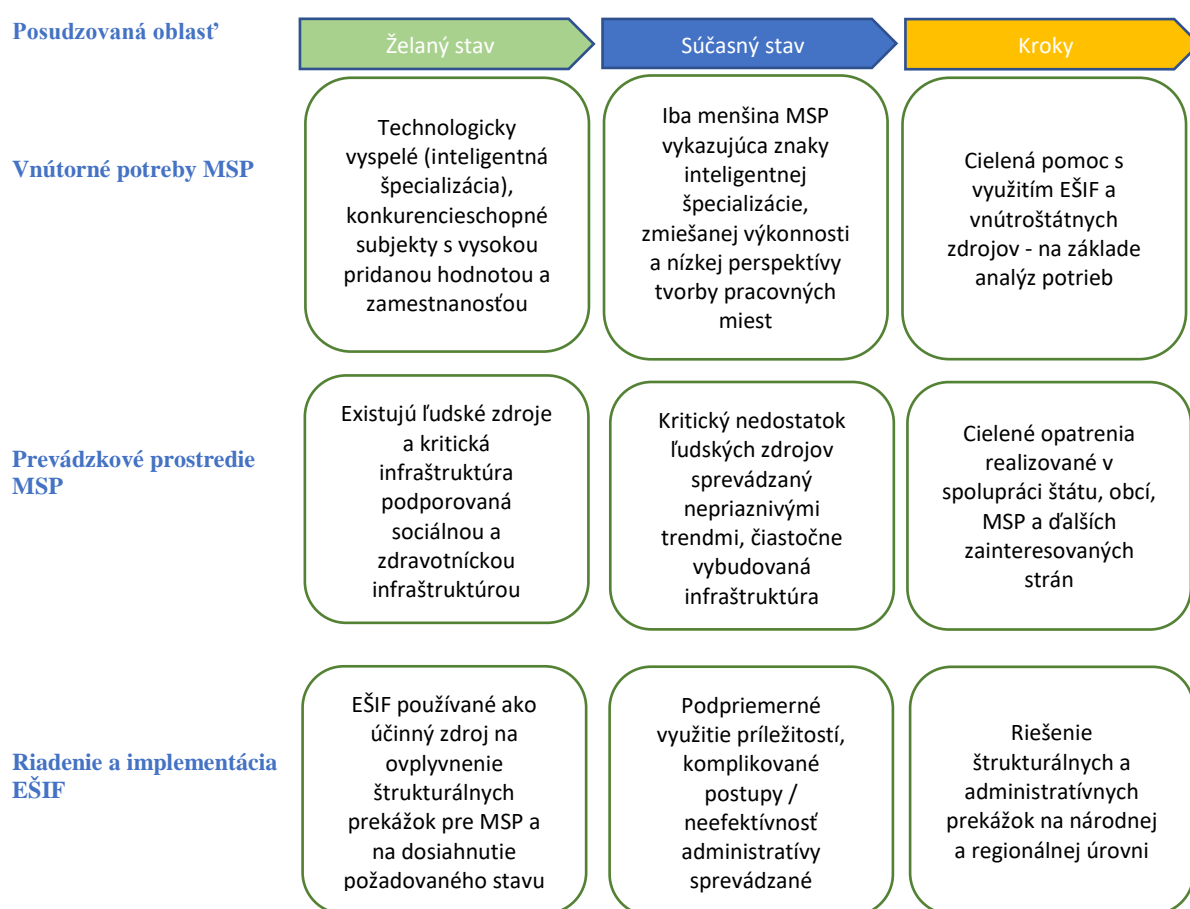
Posudzovaná oblasť

Želaný stav

Súčasný stav

Kroky

Vnútorné potreby MSP

Technologicky vyspelé (inteligentná špecializácia), konkurencieschopné subjekty s vysokou pridanou hodnotou a zamestnanosťou

Iba menšina MSP vykazujúca znaky inteligentnej špecializácie, zmiešanej výkonnosti a nízkej perspektívy tvorby pracovných miest

Cielená pomoc s využitím EŠIF a vnútroštátnych zdrojov - na základe analýz potrieb

Prevádzkové prostredie MSP

Existujú ľudské zdroje a kritická infraštruktúra podporovaná sociálnou a zdravotníckou infraštruktúrou

Kritický nedostatok ľudských zdrojov sprevádzaný nepriaznivými trendmi, čiastočne vybudovaná infraštruktúra

Cielené opatrenia realizované v spolupráci štátu, obcí, MSP a ďalších zainteresovaných strán

Riadenie a implementácia EŠIF

EŠIF používané ako účinný zdroj na ovplyvnenie štrukturálnych prekážok pre MSP a na dosiahnutie požadovaného stavu

Podpriemerné využitie príležitostí, komplikované postupy / neefektívnosť administratívy sprevádzané

Riešenie štrukturálnych a administratívnych prekážok na národnej a regionálnej úrovni